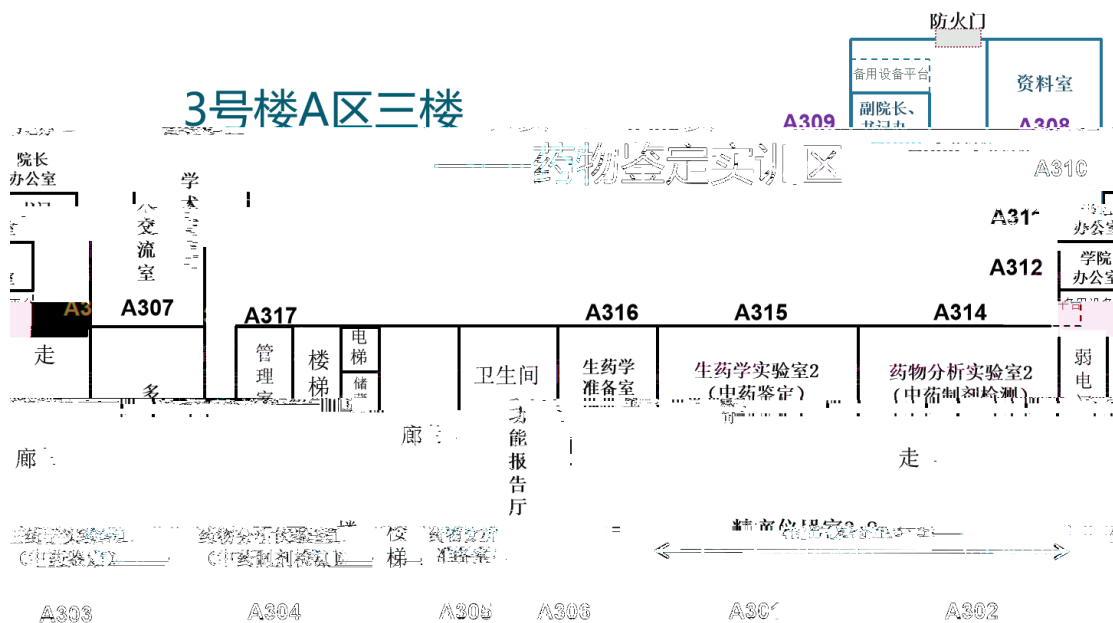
防火门

备用设备平台

资料室

副院长、

3号楼A区三楼

A309

A308

——药物鉴定实训区

A310

院长
办公室

学

交
流
室

A311

办公室

A312

学院
办公室

A307

A317

A316

A315

A314

走

管
理

楼
梯

电
梯

储

卫生间

生药学
准备室

生药学实验室2
（中药鉴定）

药物分析实验室2
（中药制剂检测）

弱
电

多

廊

功
能
报
告
厅

走

生药学实验室1
（中药鉴定）

药物分析实验室1
（中药制剂检测）

楼
梯

药物分析
准备室

精密仪器室

A303

A304

A305

A306

A301

A302